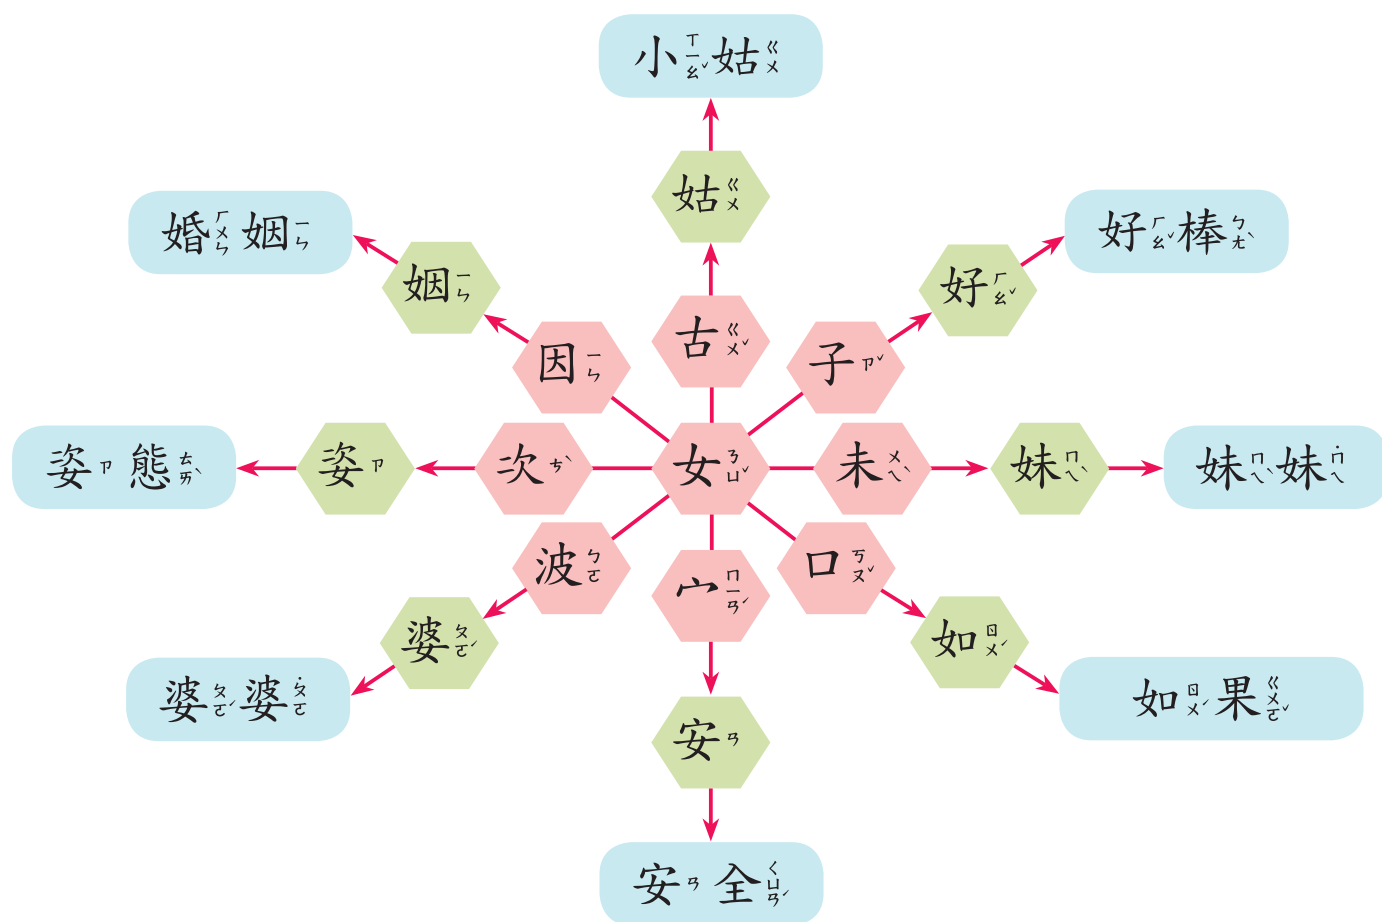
小ㄒㄧㄠˇ姑ㄍㄨ

婚ㄏㄨㄣ姻ㄧㄣ

姑ㄍㄨ

好ㄏㄠˇ棒ㄅㄤˋ

姻ㄧㄣ

古ㄍㄨˇ

好ㄏㄠˇ

因ㄧㄣ

子ㄗˇ

姿ㄗ態ㄊㄞˋ

姿ㄗ

次ㄘˋ

女ㄋㄩˇ

未ㄨㄟˋ

妹ㄇㄟˋ

妹ㄇㄟˋ妹˙ㄇㄟ

波ㄅㄛ

宀ㄇㄧㄢˊ

口ㄎㄡˇ

婆ㄆㄛˊ

如ㄖㄨˊ

婆ㄆㄛˊ婆˙ㄆㄛ

如ㄖㄨˊ果ㄍㄨㄛˇ

安ㄢ

安ㄢ全ㄑㄩㄢˊ